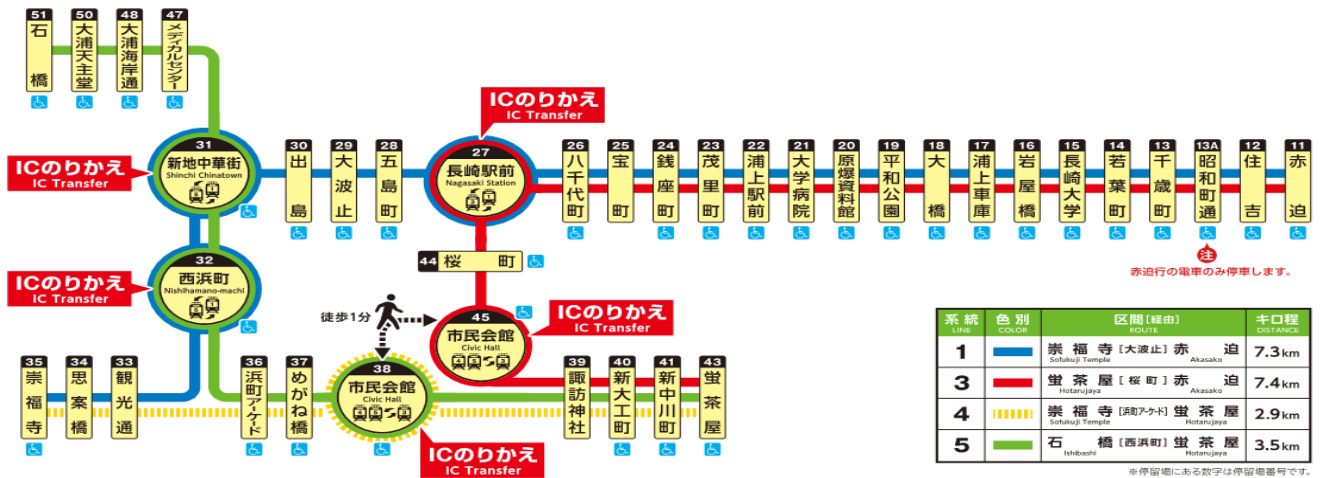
51 石橋
50 大浦天主堂
48 大浦海岸通
47 メディカルセンター

ICのりかえ IC Transfer
31 新地中華街 Shinchi Chinatown

30 出島
29 大波止
28 五島町

ICのりかえ IC Transfer
27 長崎駅前 Nagasaki Station

26 八千代町
25 宝町
24 銭座町
23 茂里町
22 浦上駅前
21 大学病院
20 原爆資料館
19 平和公園
18 大橋
17 浦上車庫
16 岩屋橋
15 長崎大学
14 若葉町
13 千歳町
13A 昭和町通
12 住吉
11 赤迫

注 赤迫行の電車のみ停車します。

ICのりかえ IC Transfer
32 西浜町 Nishihamano-machi

44 桜町

徒歩1分

ICのりかえ IC Transfer
45 市民会館 Civic Hall

35 崇福寺
34 思案橋
33 観光通
36 浜町アーケード
37 めがね橋
38 市民会館 Civic Hall
ICのりかえ IC Transfer
39 諏訪神社
40 新大工町
41 新中川町
43 蛍茶屋

| 系統 LINE | 色別 COLOR | 区間[経由] ROUTE | キロ程 DISTANCE |
|---|---|---|---|
| 1 | | 崇福寺 Sofukuji Temple [大波止] 赤迫 Akasako | 7.3km |
| 3 | | 蛍茶屋 Hotarujaya [桜町] 赤迫 Akasako | 7.4km |
| 4 | | 崇福寺 Sofukuji Temple [浜町アーケード] 蛍茶屋 Hotarujaya | 2.9km |
| 5 | | 石橋 Ishibashi [西浜町] 蛍茶屋 Hotarujaya | 3.5km |

※停留場にある数字は停留場番号です。